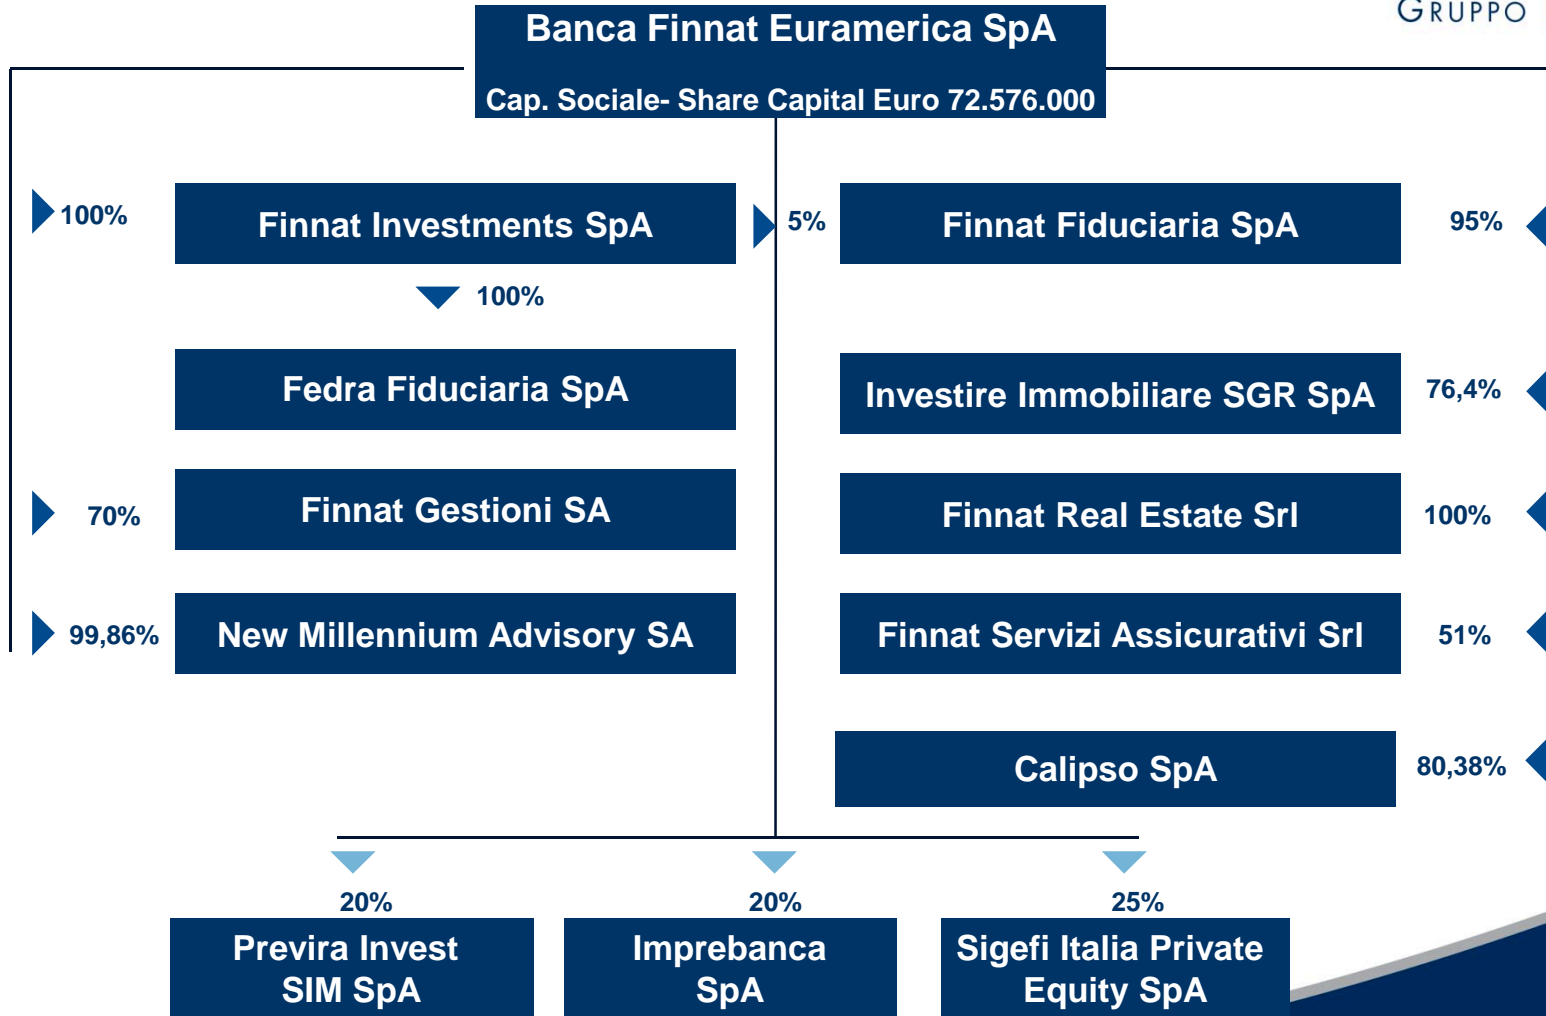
GRUPPO

Banca Finnat Euramerica SpA

Cap. Sociale- Share Capital Euro 72.576.000

100%

Finnat Investments SpA

5%

Finnat Fiduciaria SpA

95%

100%

Fedra Fiduciaria SpA

Investire Immobiliare SGR SpA

76,4%

70%

Finnat Gestioni SA

Finnat Real Estate Srl

100%

99,86%

New Millennium Advisory SA

Finnat Servizi Assicurativi Srl

51%

Calipso SpA

80,38%

20%

Previra Invest SIM SpA

20%

Imprebanca SpA

25%

Sigefi Italia Private Equity SpA